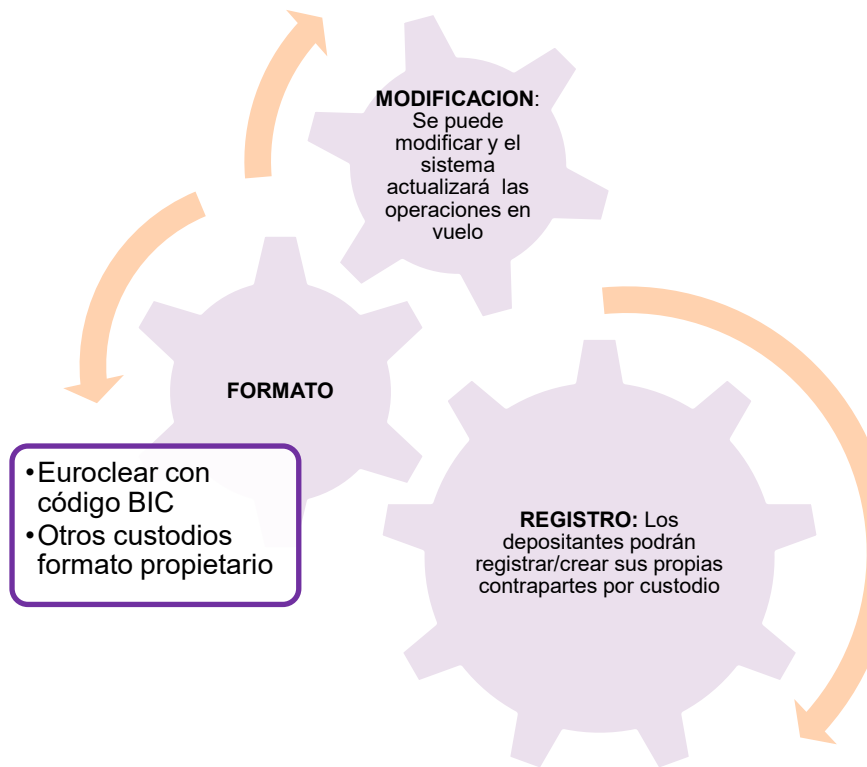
MODIFICACION: Se puede modificar y el sistema actualizará las operaciones en vuelo

FORMATO

•Euroclear con código BIC
•Otros custodios formato propietario

REGISTRO: Los depositantes podrán registrar/crear sus propias contrapartes por custodio